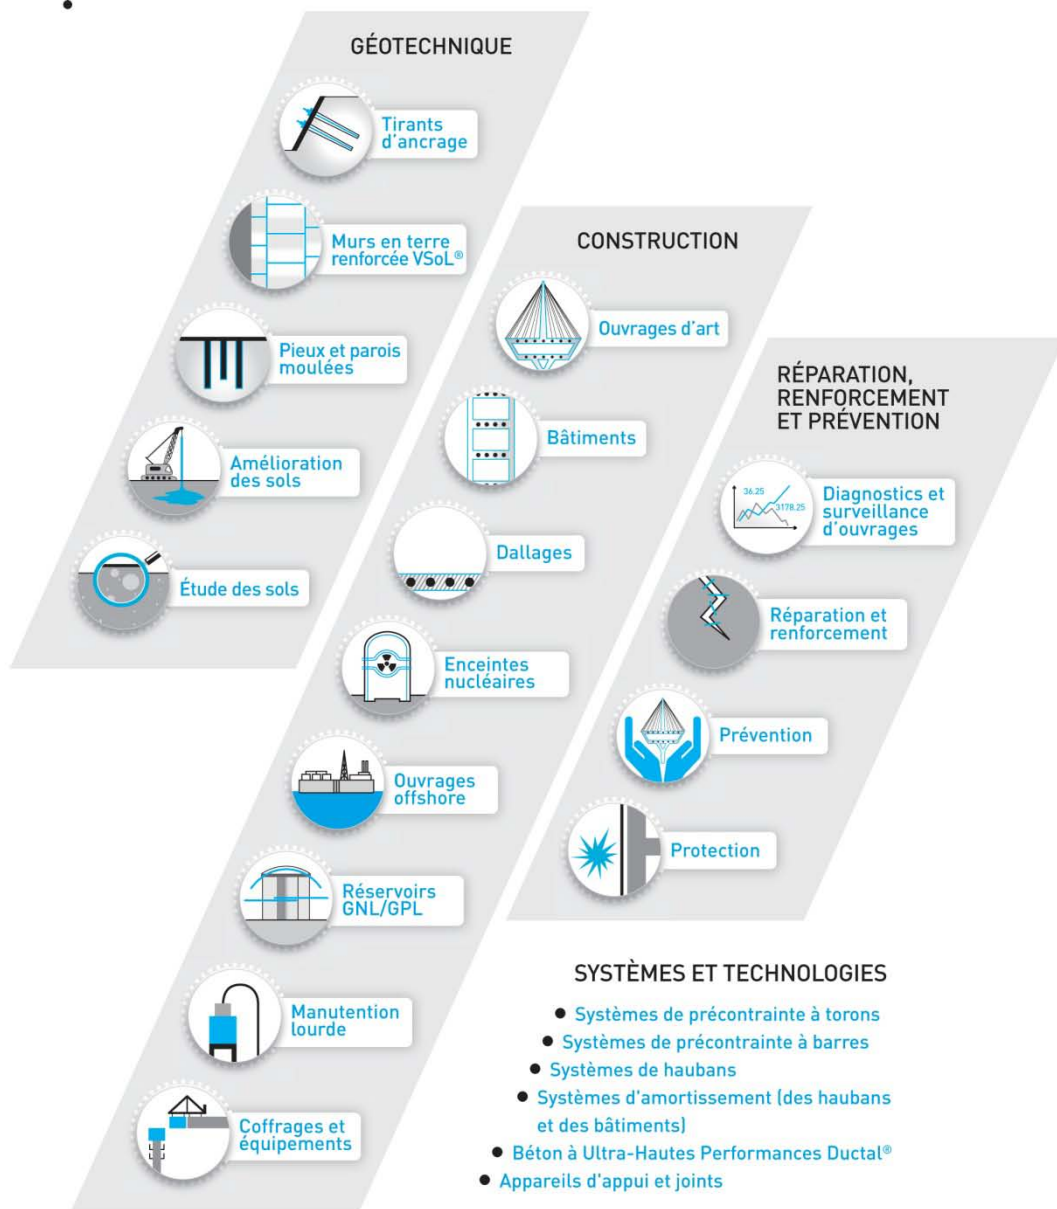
GÉOTECHNIQUE

Tirants d'ancrage

Murs en terre renforcée VSoL®

Pieux et parois moulées

Amélioration des sols

Étude des sols

CONSTRUCTION

Ouvrages d'art

Bâtiments

Dallages

Enceintes nucléaires

Ouvrages offshore

Réservoirs GNL/GPL

Manutention lourde

Coffrages et équipements

RÉPARATION, RENFORCEMENT ET PRÉVENTION

36.25 3178.25

Diagnostics et surveillance d'ouvrages

Réparation et renforcement

Prévention

Protection

SYSTÈMES ET TECHNOLOGIES

- Systèmes de précontrainte à torons
- Systèmes de précontrainte à barres
- Systèmes de haubans
- Systèmes d'amortissement (des haubans et des bâtiments)
- Béton à Ultra-Hautes Performances Ductal®
- Appareils d'appui et joints